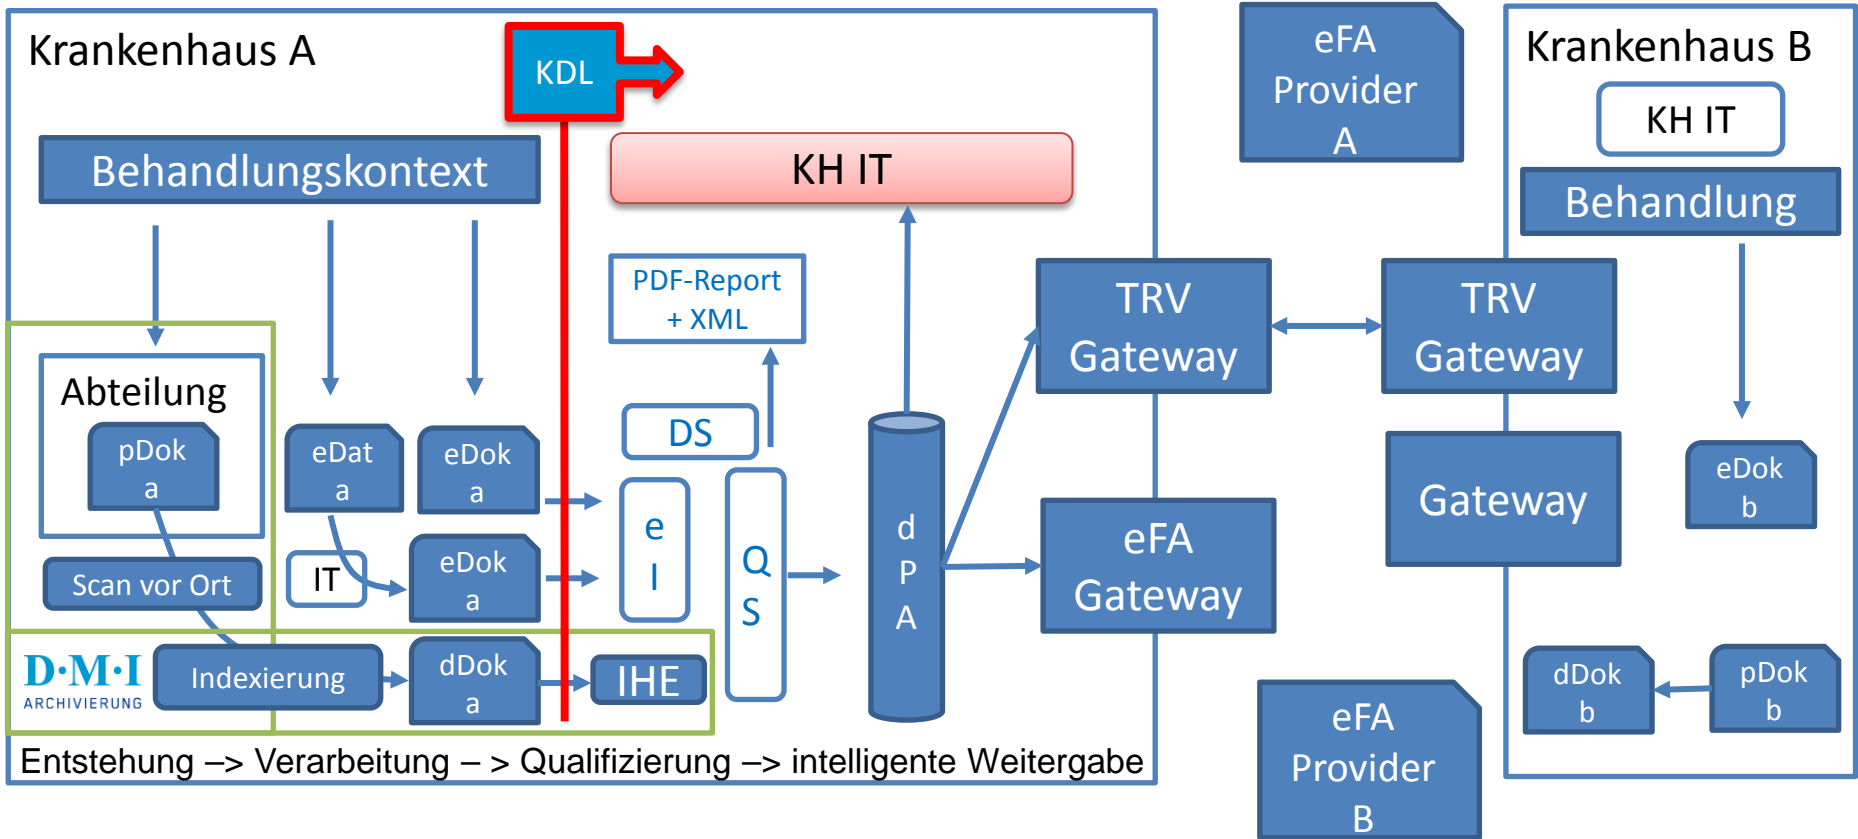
Krankenhaus A

KDL

Behandlungskontext

KH IT

PDF-Report + XML

DS

Abteilung

pDok a

eDat a

eDok a

e I

Q S

d P A

IT

eDok a

Scan vor Ort

D·M·I ARCHIVIERUNG

Indexierung

dDok a

IHE

Entstehung –> Verarbeitung – > Qualifizierung –> intelligente Weitergabe

eFA Provider A

TRV Gateway

TRV Gateway

Gateway

eFA Gateway

eFA Provider B

Krankenhaus B

KH IT

Behandlung

eDok b

dDok b

pDok b